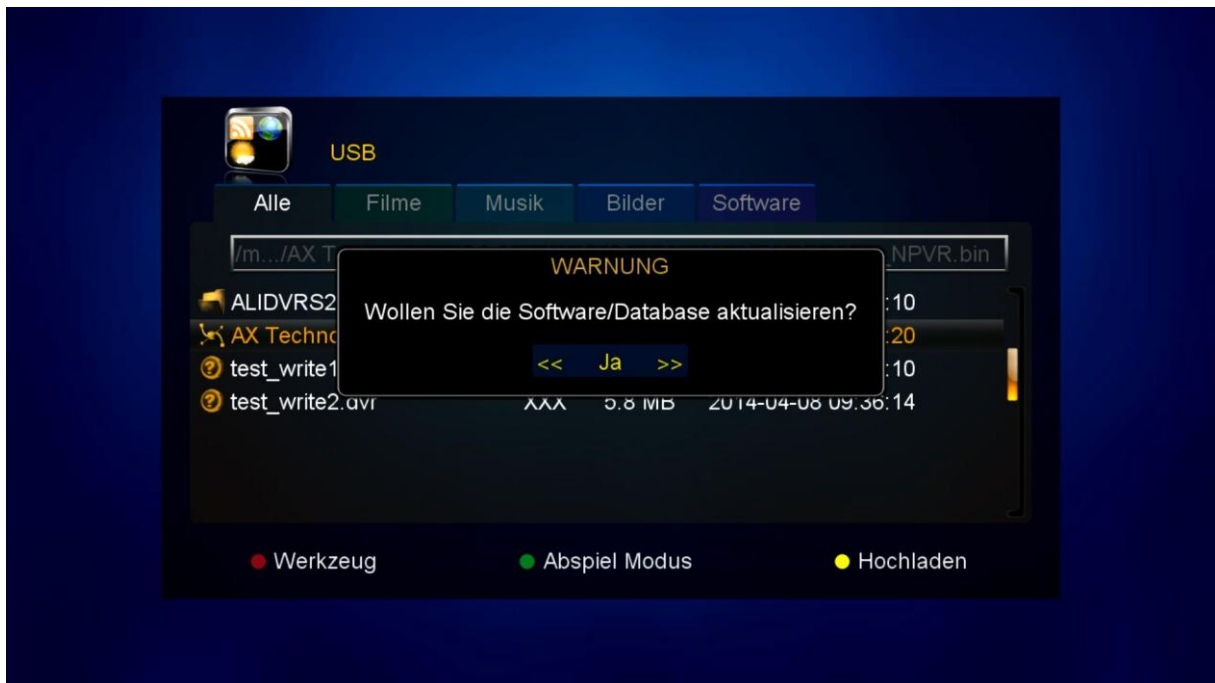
USB

Alle Filme Musik Bilder Software

/m.../AX T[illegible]NPVR.bin

ALIDVRS2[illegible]:10
AX Techn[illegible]:20
test_write1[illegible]:10
test_write2.dvr XXX 5.8 MB 2014-04-08 09:36:14

WARNUNG

Wollen Sie die Software/Database aktualisieren?

<< Ja >>

Werkzeug Abspiel Modus Hochladen